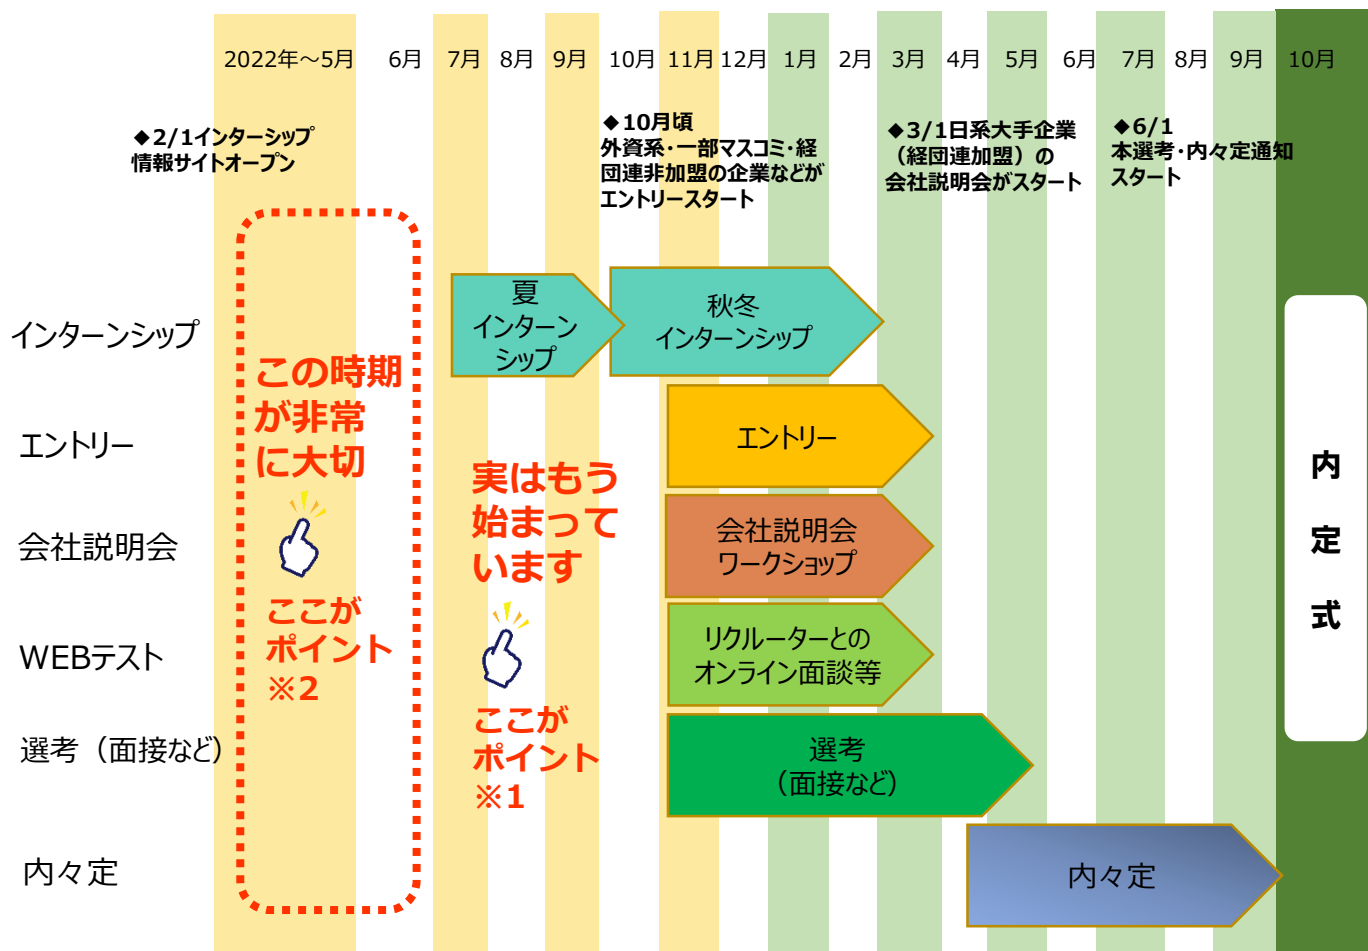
2022年～5月 6月 7月 8月 9月 10月 11月 12月 1月 2月 3月 4月 5月 6月 7月 8月 9月 10月

◆2/1インターシップ情報サイトオープン

◆10月頃 外資系・一部マスコミ・経団連非加盟の企業などがエントリースタート

◆3/1日系大手企業（経団連加盟）の会社説明会がスタート

◆6/1 本選考・内々定通知スタート

インターンシップ

エントリー

会社説明会

WEBテスト

選考（面接など）

内々定

この時期が非常に大切

ここがポイント ※2

実はもう始まっています

ここがポイント ※1

夏 インターンシップ

秋冬 インターンシップ

エントリー

会社説明会 ワークショップ

リクルーターとのオンライン面談等

選考 （面接など）

内々定

内定式